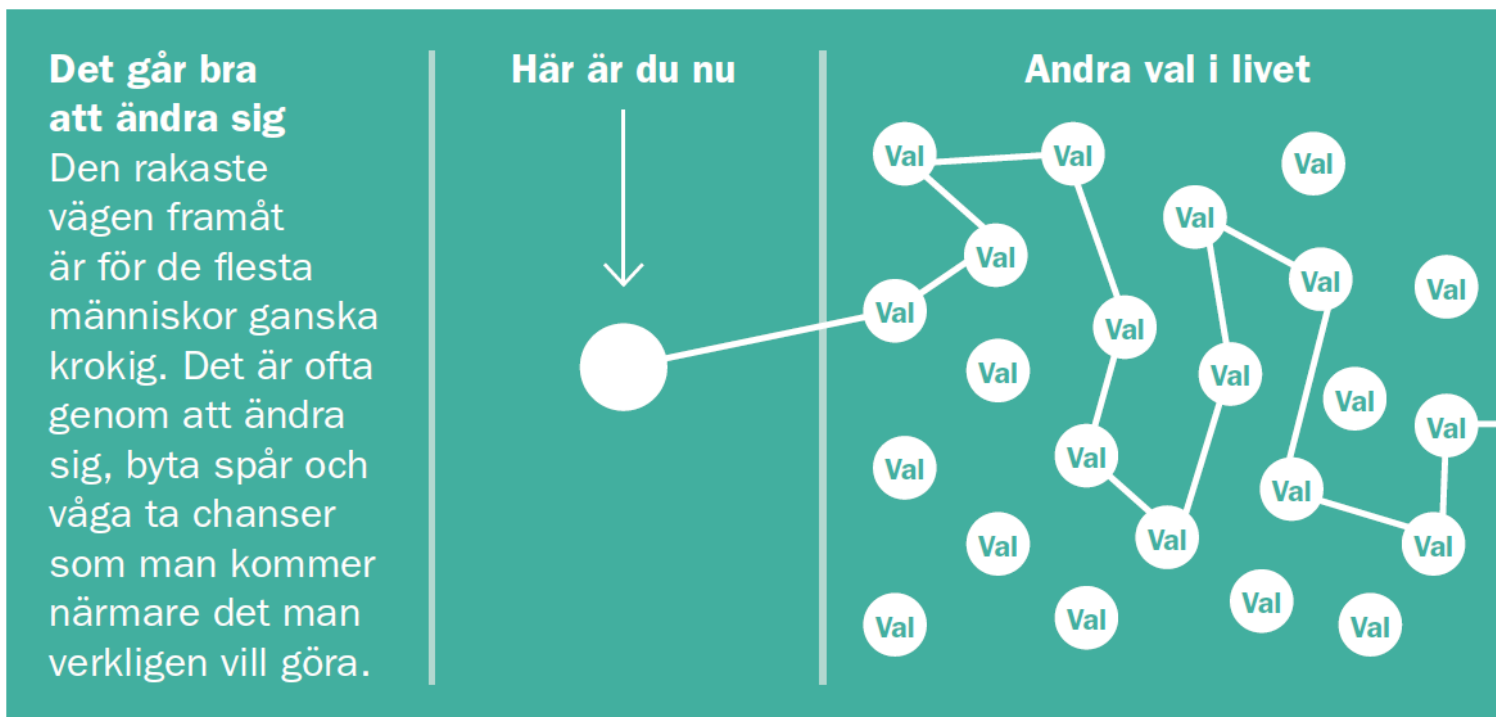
**Det går bra att ändra sig**
Den rakaste vägen framåt är för de flesta människor ganska krokig. Det är ofta genom att ändra sig, byta spår och våga ta chanser som man kommer närmare det man verkligen vill göra.

**Här är du nu**

**Andra val i livet**

Val Val Val Val Val Val Val Val Val Val Val Val Val Val Val Val Val Val Val Val Val Val Val Val Val